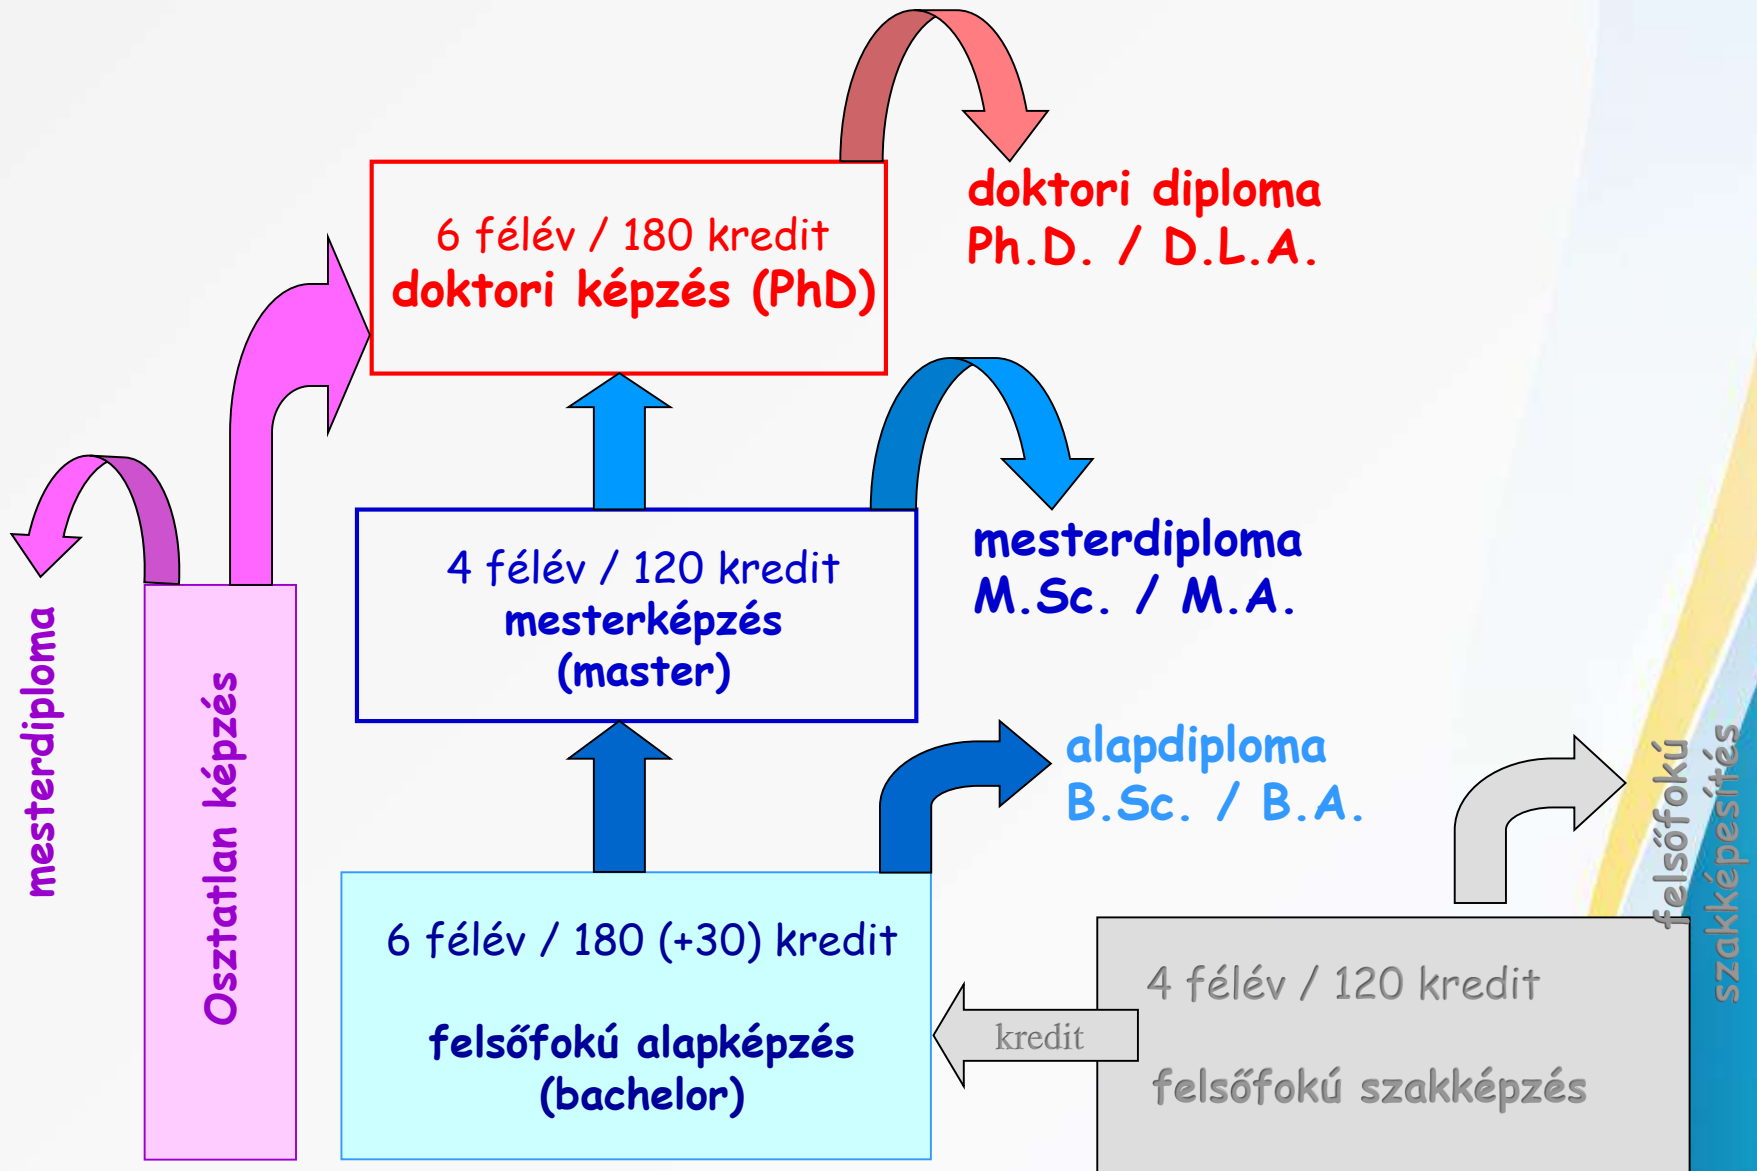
6 félév / 180 kredit
doktori képzés (PhD)

doktori diploma
Ph.D. / D.L.A.

4 félév / 120 kredit
mesterképzés
(master)

mesterdiploma
M.Sc. / M.A.

alapdiploma
B.Sc. / B.A.

mesterdiploma

Osztatlan képzés

6 félév / 180 (+30) kredit

felsőfokú alapképzés
(bachelor)

kredit

4 félév / 120 kredit

felsőfokú szakképzés

felsőfokú szakképesítés